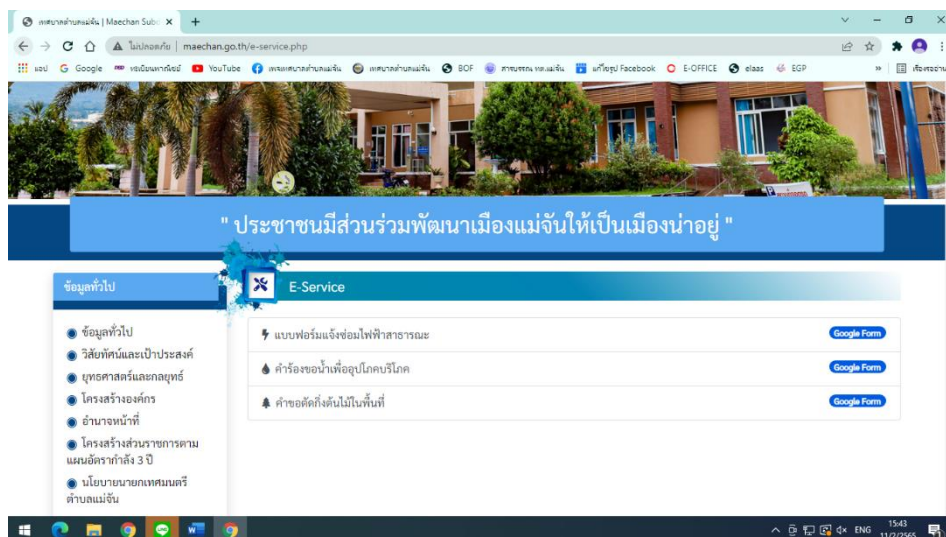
เทศบาลตำบลแม่จัน | Maechan Subd ×
ไม่ปลอดภัย | maechan.go.th/e-service.php
แอป Google ทะเบียนพาณิชย์ YouTube เพจเทศบาลตำบลแม่จัน เทศบาลตำบลแม่จัน BOF สารบรรณ ทต.แม่จัน แก้ไขรูป Facebook E-OFFICE elaas EGP
เรื่องรออ่าน

" ประชาชนมีส่วนร่วมพัฒนาเมืองแม่จันให้เป็นเมืองน่าอยู่ "

ข้อมูลทั่วไป

ข้อมูลทั่วไป
วิสัยทัศน์และเป้าประสงค์
ยุทธศาสตร์และกลยุทธ์
โครงสร้างองค์กร
อำนาจหน้าที่
โครงสร้างส่วนราชการตามแผนอัตรากำลัง 3 ปี
นโยบายนายกเทศมนตรีตำบลแม่จัน

E-Service

แบบฟอร์มแจ้งซ่อมไฟฟ้าสาธารณะ Google Form
คำร้องขอน้ำเพื่ออุปโภคบริโภค Google Form
คำขอตัดกิ่งต้นไม้ในพื้นที่ Google Form

ENG 15:43 11/2/2565